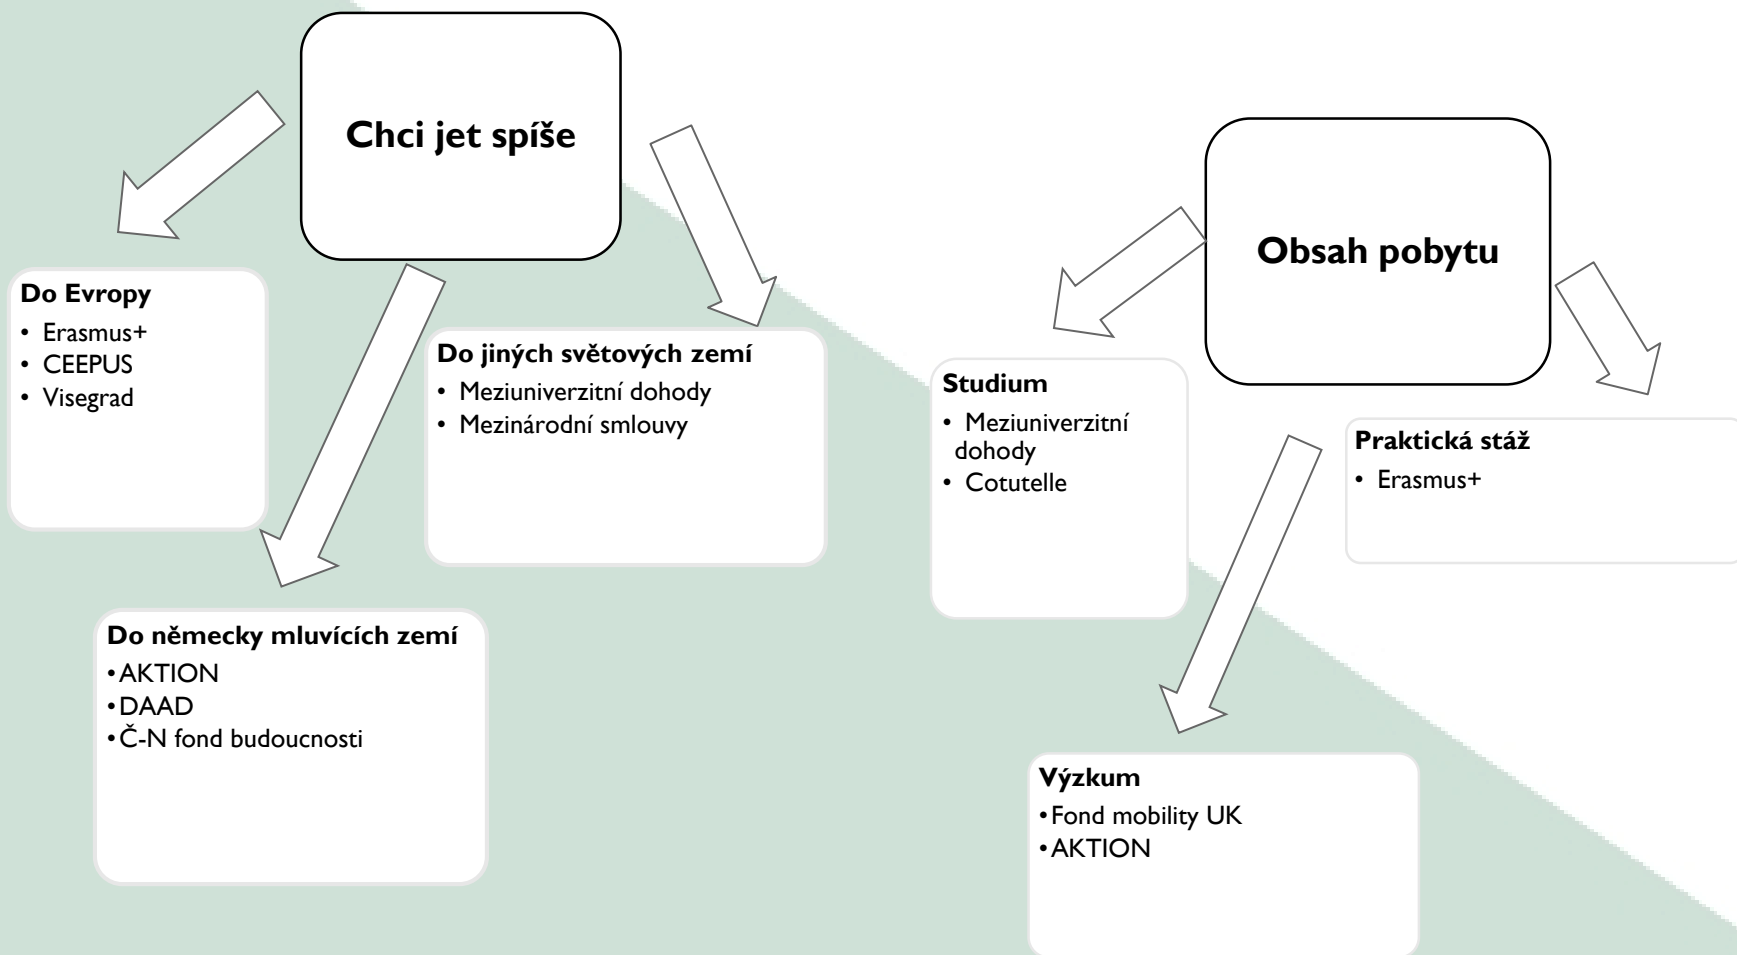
Chci jet spíše

Do Evropy
• Erasmus+
• CEEPUS
• Visegrad

Do jiných světových zemí
• Meziuniverzitní dohody
• Mezinárodní smlouvy

Do německy mluvících zemí
• AKTION
• DAAD
• Č-N fond budoucnosti

Obsah pobytu

Studium
• Meziuniverzitní dohody
• Cotutelle

Praktická stáž
• Erasmus+

Výzkum
• Fond mobility UK
• AKTION